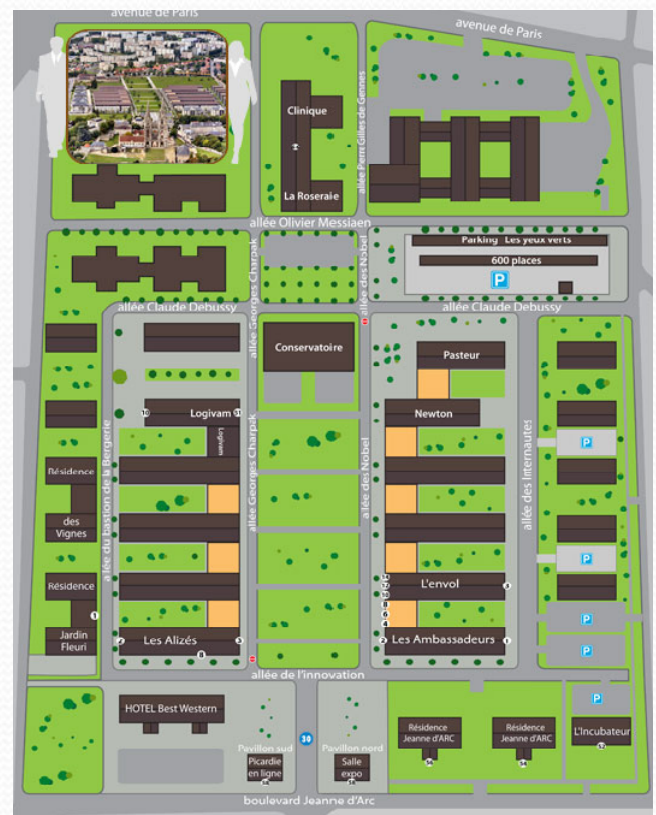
avenue de Paris

avenue de Paris

Clinique

La Roseraie

allée Pierre Gilles de Gennes

allée Olivier Messiaen

Parking Les yeux verts

600 places

P

allée des Nobel

allée Claude Debussy

allée Claude Debussy

allée Georges Charpak

Conservatoire

Pasteur

10 Logivam 11

Logivam

Newton

Résidence

des Vignes

allée du bastion de la Bergerie

allée Georges Charpak

allée des Nobel

allée des Internautes

P

P

L'envol

Résidence

Jardin Fleuri

Les Alizés

Les Ambassadeurs

P

P

allée de l'innovation

P

HOTEL Best Western

30

Pavillon sud

Pavillon nord

Résidence Jeanne d'ARC

Résidence Jeanne d'ARC

L'Incubateur

Picardie en ligne

Salle expo

boulevard Jeanne d'Arc